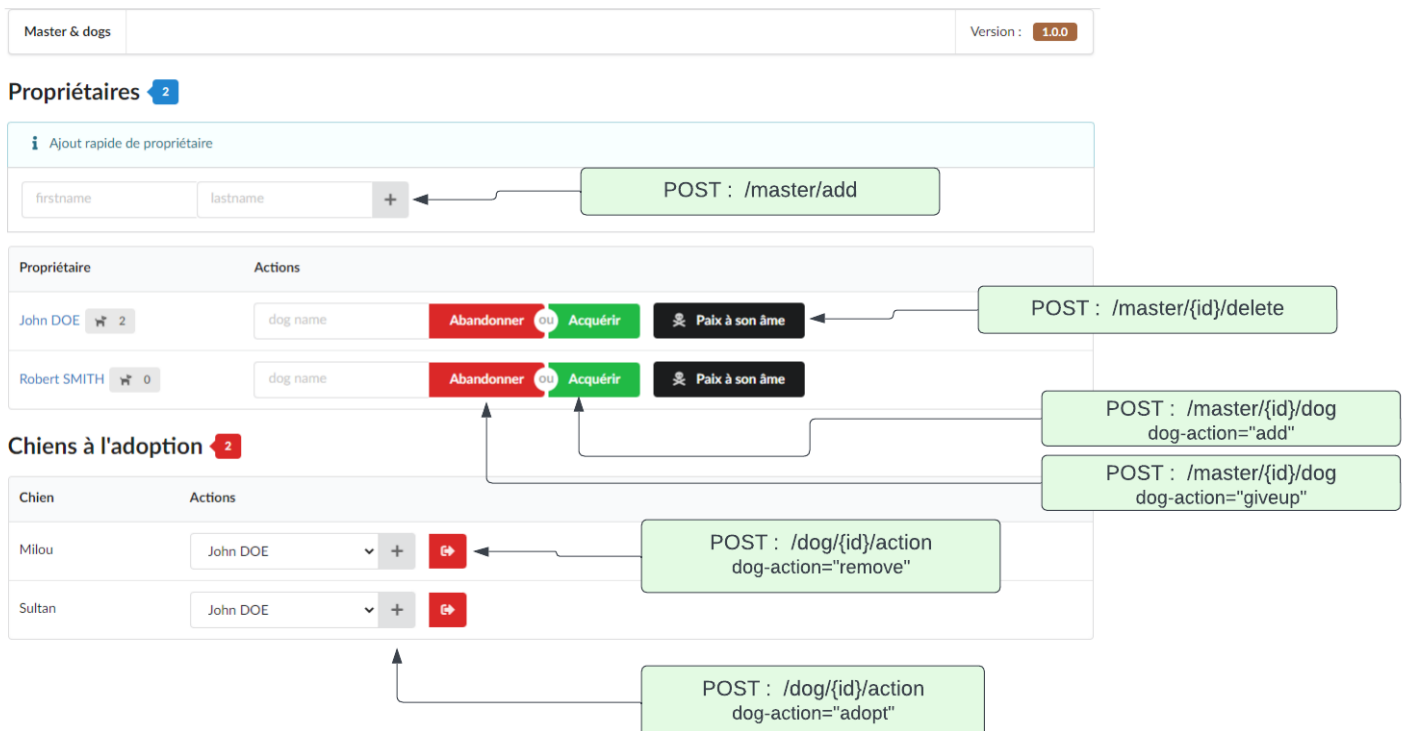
Master & dogs

Version : 1.0.0

Propriétaires 2

Ajout rapide de propriétaire

firstname lastname +

POST : /master/add

| Propriétaire | Actions |
|---|---|
| John DOE 2 | dog name Abandonner ou Acquérir Paix à son âme |
| Robert SMITH 0 | dog name Abandonner ou Acquérir Paix à son âme |

POST : /master/{id}/delete

POST : /master/{id}/dog
dog-action="add"

POST : /master/{id}/dog
dog-action="giveup"

Chiens à l'adoption 2

| Chien | Actions |
|---|---|
| Milou | John DOE + |
| Sultan | John DOE + |

POST : /dog/{id}/action
dog-action="remove"

POST : /dog/{id}/action
dog-action="adopt"